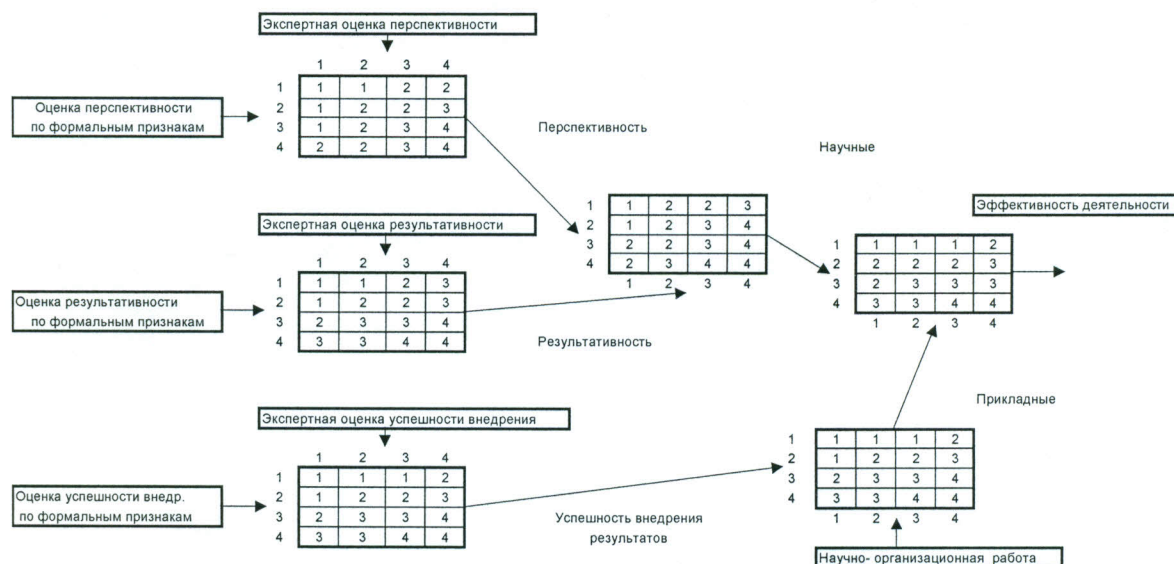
Экспертная оценка перспективности

|   | 1 | 2 | 3 | 4 |
|---|---|---|---|---|
| 1 | 1 | 1 | 2 | 2 |
| 2 | 1 | 2 | 2 | 3 |
| 3 | 1 | 2 | 3 | 4 |
| 4 | 2 | 2 | 3 | 4 |

Оценка перспективности по формальным признакам

Перспективность

Научные

|   |   |   |   |   |
|---|---|---|---|---|
| 1 | 1 | 2 | 2 | 3 |
| 2 | 1 | 2 | 3 | 4 |
| 3 | 2 | 2 | 3 | 4 |
| 4 | 2 | 3 | 4 | 4 |
|   | 1 | 2 | 3 | 4 |

Эффективность деятельности

|   |   |   |   |   |
|---|---|---|---|---|
| 1 | 1 | 1 | 1 | 2 |
| 2 | 2 | 2 | 2 | 3 |
| 3 | 2 | 3 | 3 | 3 |
| 4 | 3 | 3 | 4 | 4 |
|   | 1 | 2 | 3 | 4 |

Экспертная оценка результативности

|   | 1 | 2 | 3 | 4 |
|---|---|---|---|---|
| 1 | 1 | 1 | 2 | 3 |
| 2 | 1 | 2 | 2 | 3 |
| 3 | 2 | 3 | 3 | 4 |
| 4 | 3 | 3 | 4 | 4 |

Оценка результативности по формальным признакам

Результативность

Прикладные

Экспертная оценка успешности внедрения

|   | 1 | 2 | 3 | 4 |
|---|---|---|---|---|
| 1 | 1 | 1 | 1 | 2 |
| 2 | 1 | 2 | 2 | 3 |
| 3 | 2 | 3 | 3 | 4 |
| 4 | 3 | 3 | 4 | 4 |

Оценка успешности внедр. по формальным признакам

Успешность внедрения результатов

|   |   |   |   |   |
|---|---|---|---|---|
| 1 | 1 | 1 | 1 | 2 |
| 2 | 1 | 2 | 2 | 3 |
| 3 | 2 | 3 | 3 | 4 |
| 4 | 3 | 3 | 4 | 4 |
|   | 1 | 2 | 3 | 4 |

Научно- организационная работа